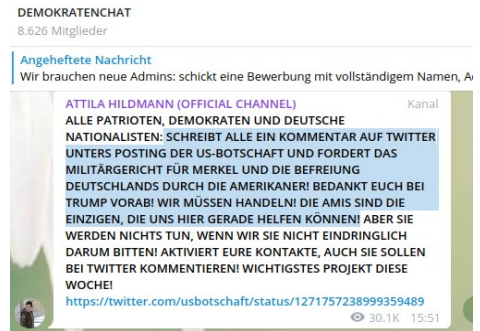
DEMOKRATENCHAT
8.626 Mitglieder

Angeheftete Nachricht
Wir brauchen neue Admins: schickt eine Bewerbung mit vollständigem Namen, A

ATTILA HILDMANN (OFFICIAL CHANNEL)
Kanal
ALLE PATRIOTEN, DEMOKRATEN UND DEUTSCHE NATIONALISTEN: SCHREIBT ALLE EIN KOMMENTAR AUF TWITTER UNTERS POSTING DER US-BOTSCHAFT UND FORDERT DAS MILITÄRGERICHT FÜR MERKEL UND DIE BEFREIUNG DEUTSCHLANDS DURCH DIE AMERIKANER! BEDANKT EUCH BEI TRUMP VORAB! WIR MÜSSEN HANDELN! DIE AMIS SIND DIE EINZIGEN, DIE UNS HIER GERADE HELFEN KÖNNEN! ABER SIE WERDEN NICHTS TUN, WENN WIR SIE NICHT EINDRINGLICH DARUM BITTEN! AKTIVIERT EURE KONTAKTE, AUCH SIE SOLLEN BEI TWITTER KOMMENTIEREN! WICHTIGSTES PROJEKT DIESE WOCHE!
https://twitter.com/usbotschaft/status/1271757238999359489
30.1K 15:51